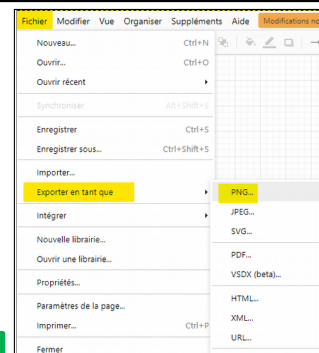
Fichier Modifier Vue Organiser Suppléments Aide Modifications no

Nouveau... Ctrl+N
Ouvrir... Ctrl+O
Ouvrir récent
Synchroniser Alt+Shift+S
Enregistrer Ctrl+S
Enregistrer sous... Ctrl+Shift+S
Importer...
Exporter en tant que
Intégrer
Nouvelle librairie...
Ouvrir une librairie...
Propriétés...
Paramètres de la page...
Imprimer... Ctrl+P
Fermer

PNG...
JPEG...
SVG...
PDF...
VSDX (beta)...
HTML...
XML...
URL...